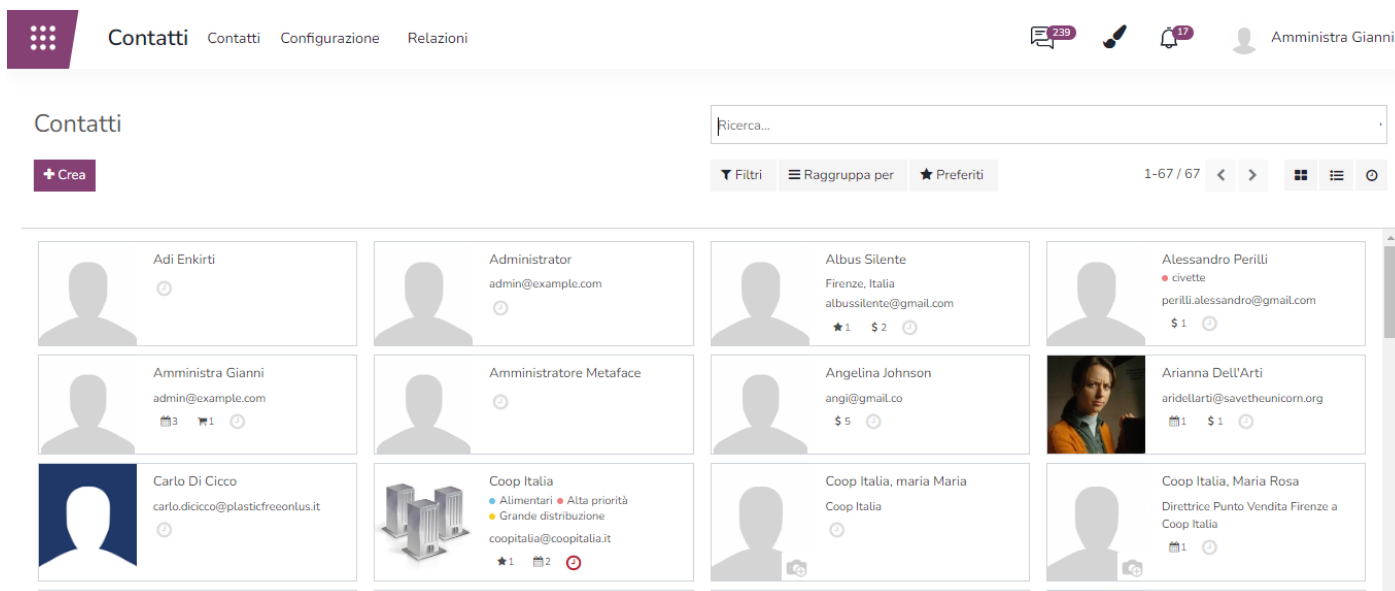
Contatti Contatti Configurazione Relazioni

239 17 Amministra Gianni

Contatti

Ricerca...

Crea

Filtri Raggruppa per Preferiti 1-67 / 67

Adi Enkirti

Administrator
admin@example.com

Albus Silente
Firenze, Italia
albussilente@gmail.com
1 2

Alessandro Perilli
civette
perilli.alessandro@gmail.com
1

Amministra Gianni
admin@example.com
3 1

Amministratore Metaface

Angelina Johnson
angi@gmail.co
5

Arianna Dell'Arti
aridellarti@savetheunicorn.org
1 1

Carlo Di Cicco
carlo.dicicco@plasticfreeonlus.it

Coop Italia
Alimentari Alta priorità
Grande distribuzione
coopitalia@coopitalia.it
1 2

Coop Italia, maria Maria
Coop Italia

Coop Italia, Maria Rosa
Direttrice Punto Vendita Firenze a Coop Italia
1